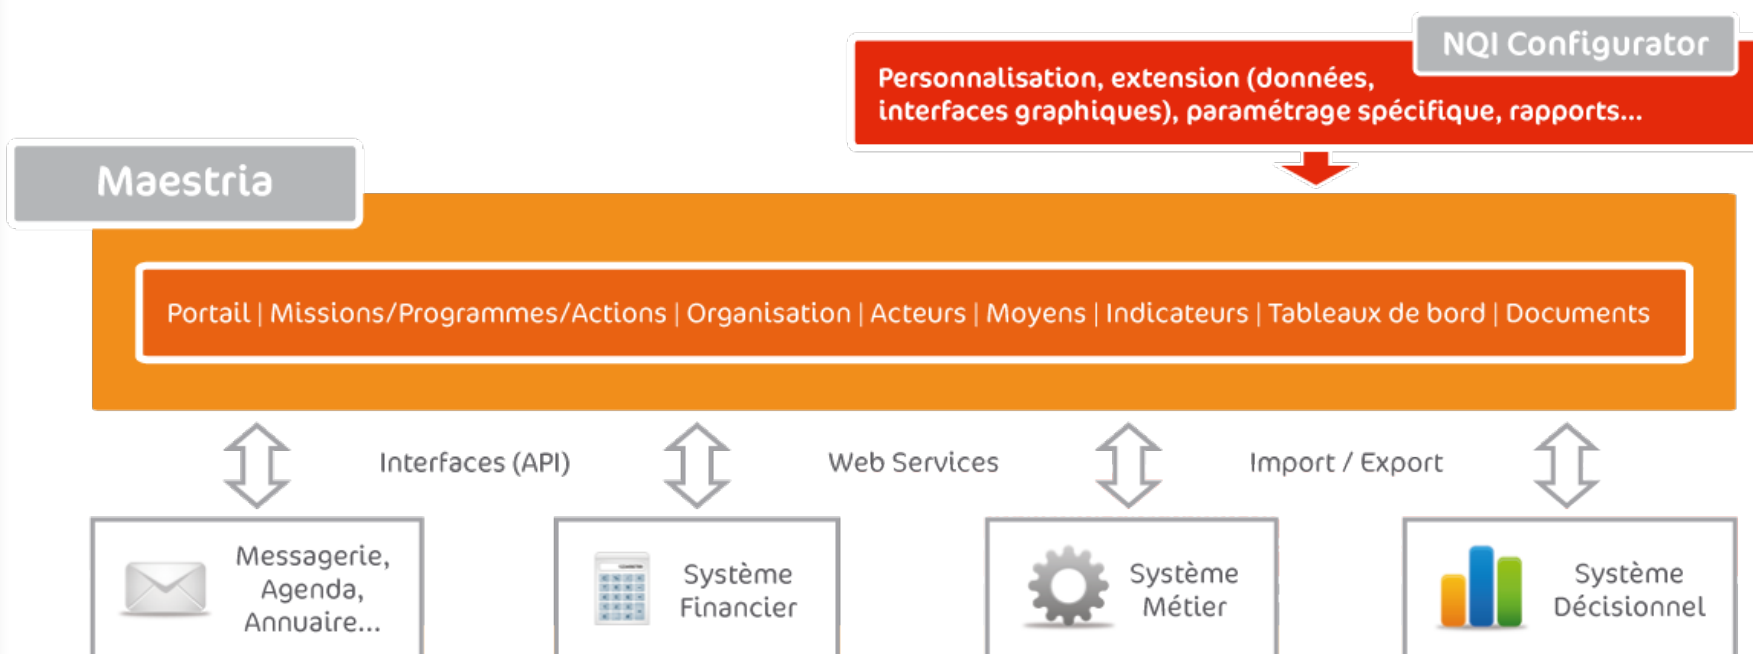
NQI Configurator

Personnalisation, extension (données, interfaces graphiques), paramétrage spécifique, rapports...

Maestria

Portail | Missions/Programmes/Actions | Organisation | Acteurs | Moyens | Indicateurs | Tableaux de bord | Documents

Interfaces (API)

Web Services

Import / Export

Messagerie, Agenda, Annuaire...

Système Financier

Système Métier

Système Décisionnel